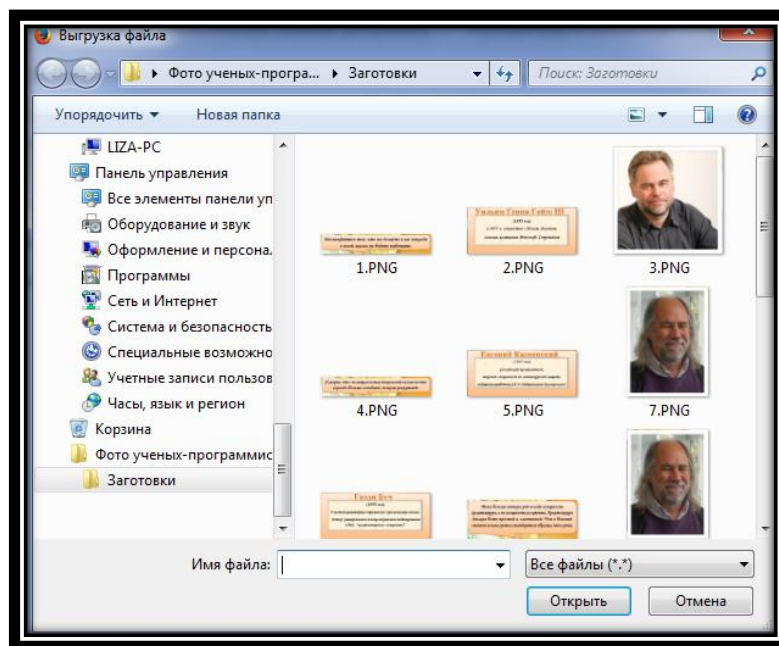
Выгрузка файла

Фото ученых-програ... ▸ Заготовки

Поиск: Заготовки

Упорядочить ▾ Новая папка

LIZA-PC
Панель управления
Все элементы панели уп
Оборудование и звук
Оформление и персона.
Программы
Сеть и Интернет
Система и безопасность
Специальные возможно
Учетные записи пользов
Часы, язык и регион
Корзина
Фото ученых-программис
Заготовки

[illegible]
1.PNG

Уильям Генри Гейтс III
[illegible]
2.PNG

3.PNG

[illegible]
4.PNG

Евгений Касперский
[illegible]
5.PNG

7.PNG

Гвидо Бех
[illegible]

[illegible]

Имя файла:

Все файлы (*.*)

Открыть

Отмена